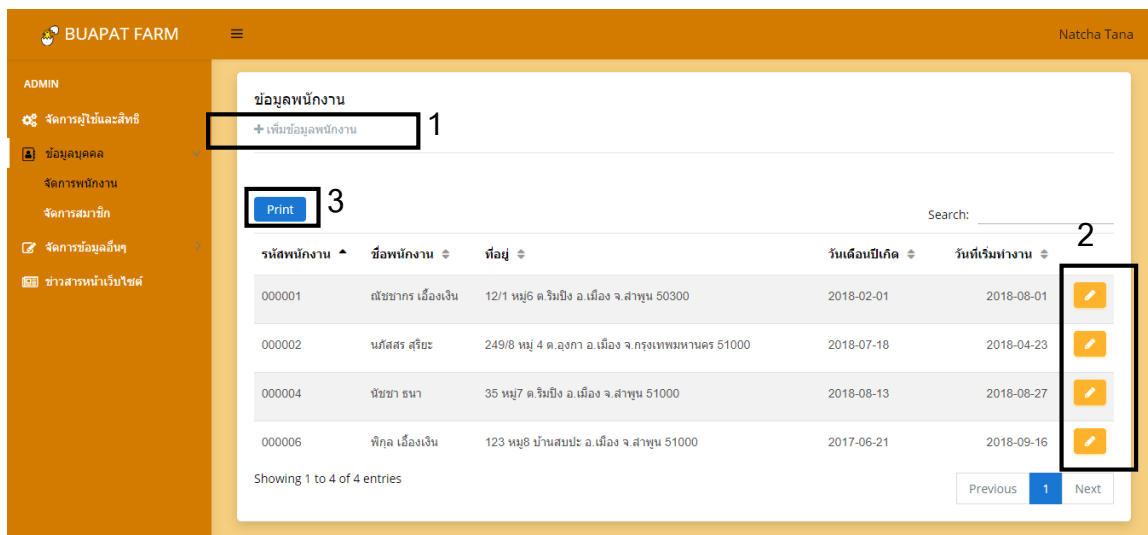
BUAPAT FARM

Natcha Tana

ADMIN

จัดการผู้ใช้และสิทธิ

ข้อมูลบุคคล

จัดการพนักงาน

จัดการสมาชิก

จัดการข้อมูลอื่นๆ

ข่าวสารหน้าเว็บไซต์

ข้อมูลพนักงาน

+ เพิ่มข้อมูลพนักงาน

1

Print

3

Search:

2

| รหัสพนักงาน | ชื่อพนักงาน | ที่อยู่ | วันเดือนปีเกิด | วันที่เริ่มทำงาน | |
|---|---|---|---|---|---|
| 000001 | ณัชชากร เอื้องเงิน | 12/1 หมู่6 ต.ริมปิง อ.เมือง จ.ลำพูน 50300 | 2018-02-01 | 2018-08-01 | |
| 000002 | นภัสสร สุริยะ | 249/8 หมู่ 4 ต.อุงกา อ.เมือง จ.กรุงเทพมหานคร 51000 | 2018-07-18 | 2018-04-23 | |
| 000004 | ณัชชา ธนา | 35 หมู่7 ต.ริมปิง อ.เมือง จ.ลำพูน 51000 | 2018-08-13 | 2018-08-27 | |
| 000006 | พิกุล เอื้องเงิน | 123 หมู่8 บ้านสบปะ อ.เมือง จ.ลำพูน 51000 | 2017-06-21 | 2018-09-16 | |

Showing 1 to 4 of 4 entries

Previous 1 Next